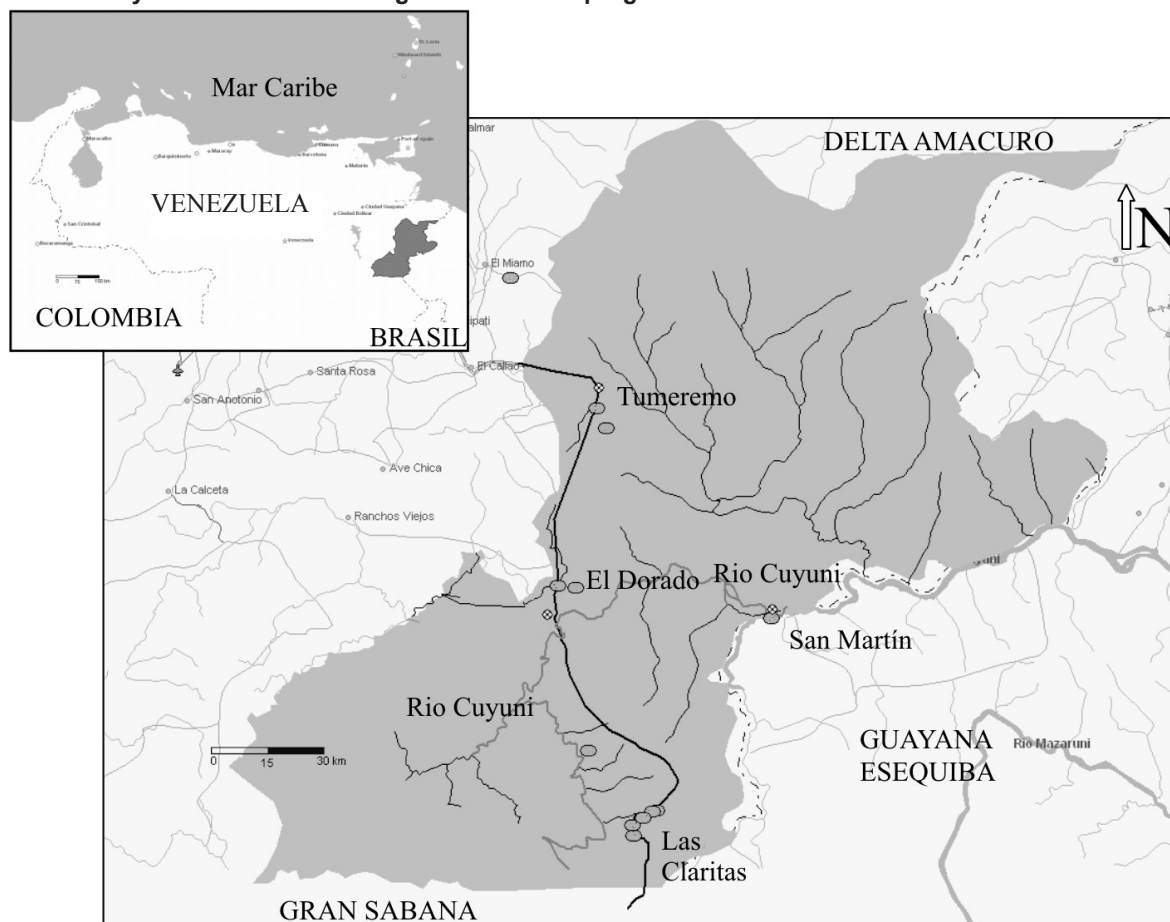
Mar Caribe

VENEZUELA

COLOMBIA

BRASIL

DELTA AMACURO

N

El Miamo

El Callao

Santa Rosa

San Antonio

Tumeremo

Ave Chica

La Calceta

Ranchos Viejos

El Dorado

Rio Cuyuni

San Martín

Rio Cuyuni

0 15 30 km

GUAYANA ESEQUIBA

Rio Mazaruni

Las Claritas

GRAN SABANA